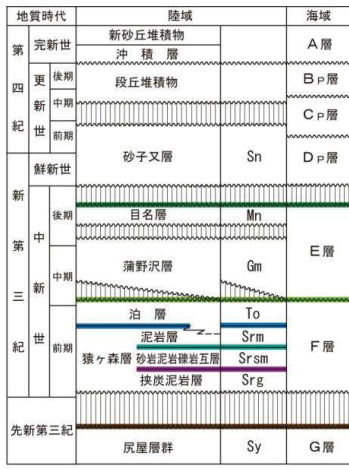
| 地質時代 | | | 陸域 | | 海域 |
|---|---|---|---|---|---|
| 第四紀 | 完新世 | | 新砂丘堆積物 沖積層 | | A層 |
| | 更新世 | 後期 | 段丘堆積物 | | B P層 |
| | | 中期 | | | C P層 |
| | | 前期 | | | |
| 新第三紀 | 鮮新世 | | 砂子又層 | Sn | D P層 |
| | 中新世 | 後期 | 目名層 | Mn | E層 |
| | | 中期 | 蒲野沢層 | Gm | |
| | | 前期 | 泊層 | To | F層 |
| | | | 猿ヶ森層 泥岩層 | Srm | |
| | | | 砂岩泥岩礫岩互層 | Srsm | |
| | | | 挟炭泥岩層 | Srg | |
| 先新第三紀 | | | 尻屋層群 | Sy | G層 |